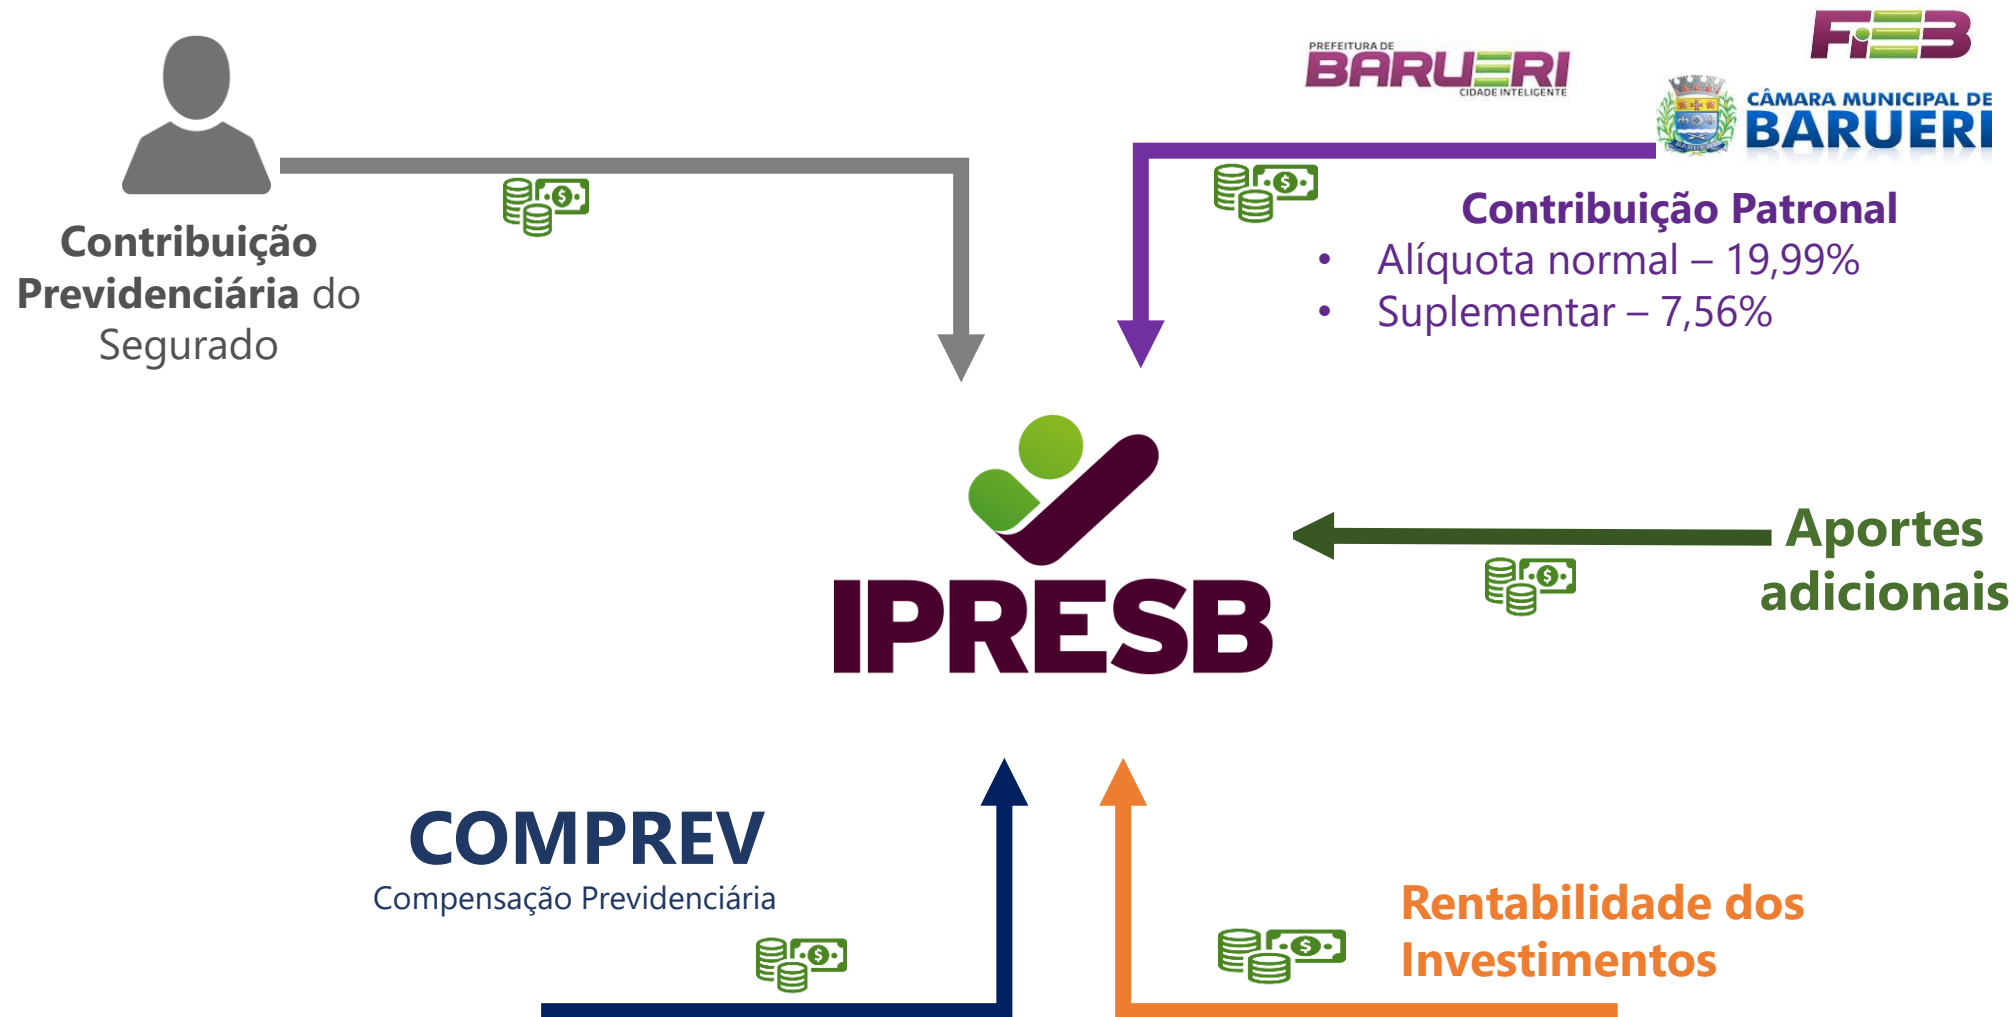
Contribuição Previdenciária do Segurado

PREFEITURA DE BARUERI CIDADE INTELIGENTE

FIEB

CÂMARA MUNICIPAL DE BARUERI

Contribuição Patronal

- Alíquota normal – 19,99%
- Suplementar – 7,56%

IPRESB

Aportes adicionais

COMPREV

Compensação Previdenciária

Rentabilidade dos Investimentos